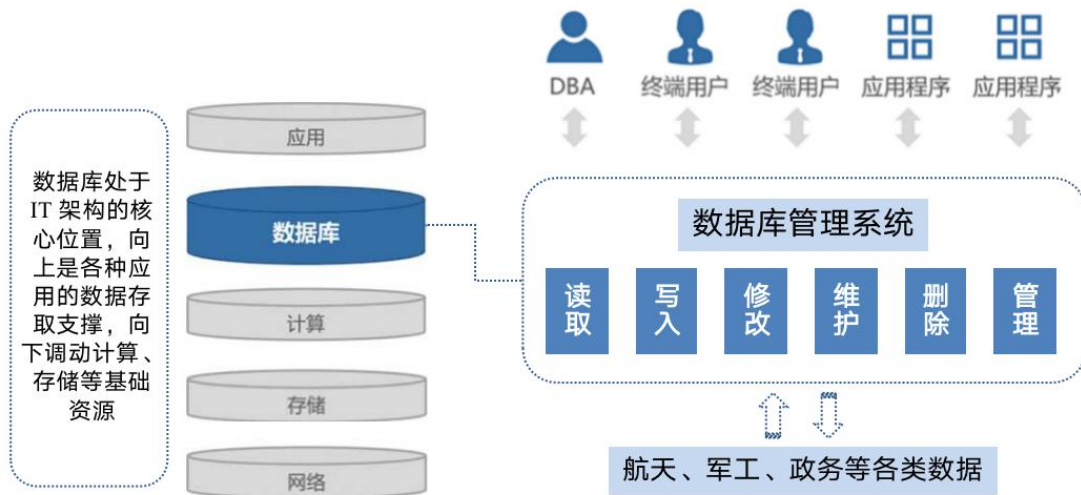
数据库处于IT 架构的核心位置，向上是各种应用的数据存取支撑，向下调动计算、存储等基础资源

应用

数据库

计算

存储

网络

DBA 终端用户 终端用户 应用程序 应用程序

数据库管理系统

读取 写入 修改 维护 删除 管理

航天、军工、政务等各类数据